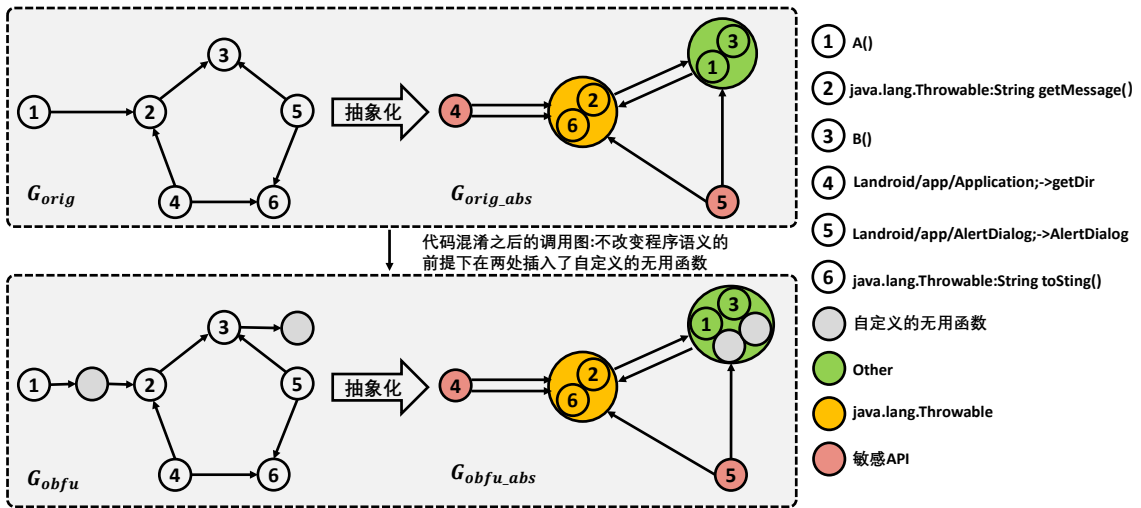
3
1
2
5
抽象化
4
2
3
1
6
$G_{orig}$
4
6
$G_{orig\_abs}$
5

代码混淆之后的调用图:不改变程序语义的前提下在两处插入了自定义的无用函数

3
1
2
5
抽象化
4
3
1
2
6
$G_{obfu}$
4
6
$G_{obfu\_abs}$
5

1 A()
2 java.lang.Throwable:String getMessage()
3 B()
4 Landroid/app/Application;->getDir
5 Landroid/app/AlertDialog;->AlertDialog
6 java.lang.Throwable:String toSting()
自定义的无用函数
Other
java.lang.Throwable
敏感API